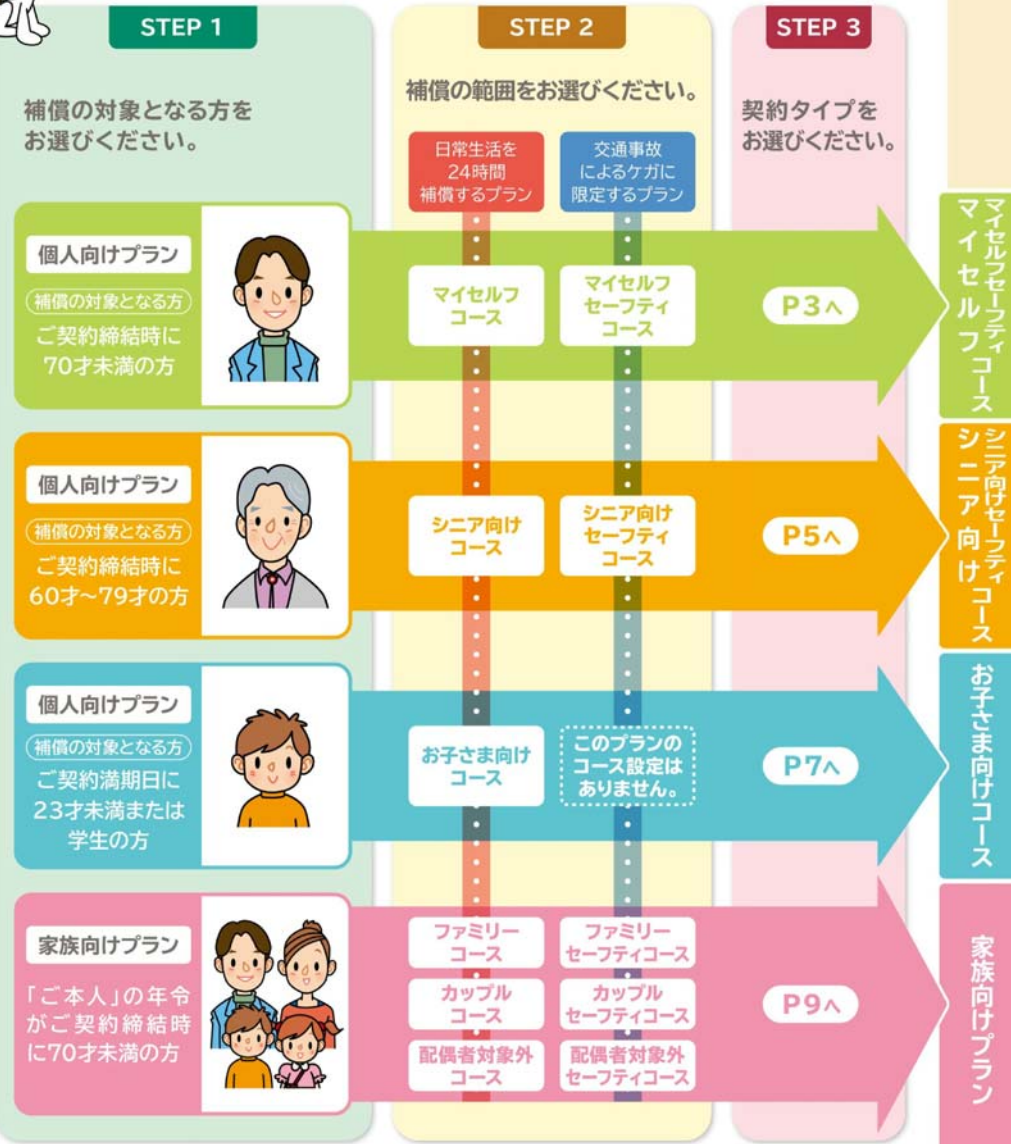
STEP 1

補償の対象となる方をお選びください。

STEP 2

補償の範囲をお選びください。

日常生活を24時間補償するプラン

交通事故によるケガに限定するプラン

STEP 3

契約タイプをお選びください。

個人向けプラン
補償の対象となる方
ご契約締結時に70才未満の方

マイセルフコース

マイセルフセーフティコース

P3へ

マイセルフセーフティ
マイセルフコース

個人向けプラン
補償の対象となる方
ご契約締結時に60才~79才の方

シニア向けコース

シニア向けセーフティコース

P5へ

シニア向けセーフティ
シニア向けコース

個人向けプラン
補償の対象となる方
ご契約満期日に23才未満または学生の方

お子さま向けコース

このプランのコース設定はありません。

P7へ

お子さま向けコース

家族向けプラン
「ご本人」の年令がご契約締結時に70才未満の方

ファミリーコース

ファミリーセーフティコース

カップルコース

カップルセーフティコース

配偶者対象外コース

配偶者対象外セーフティコース

P9へ

家族向けプラン